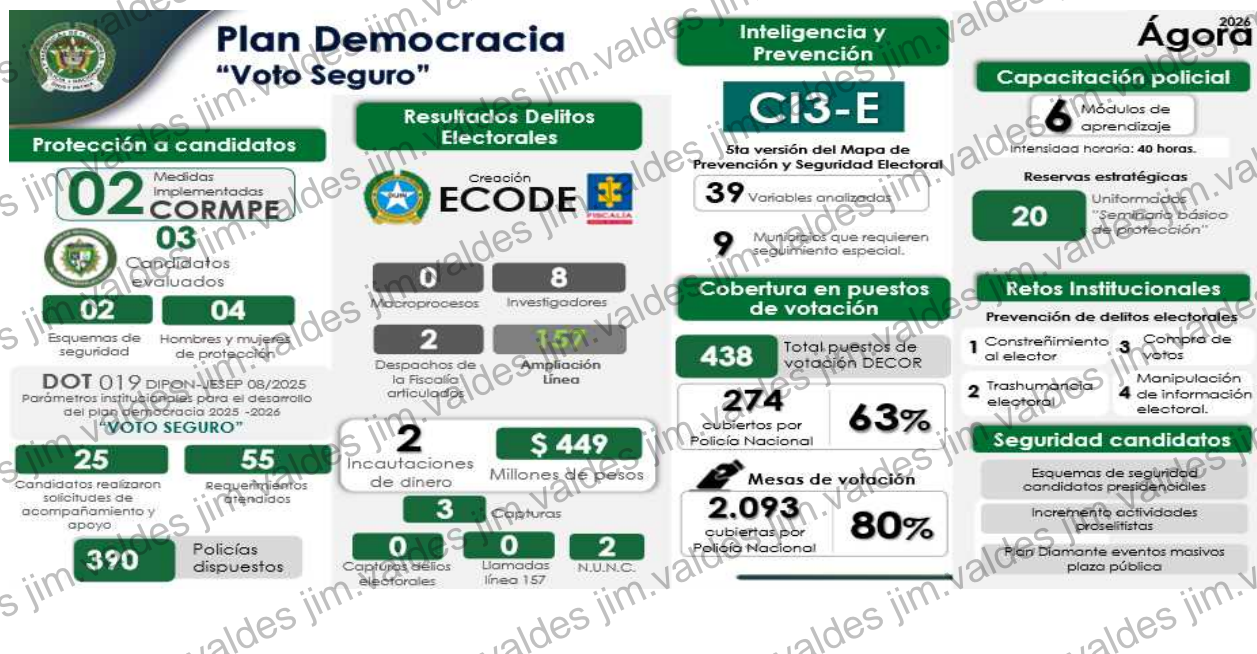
Plan Democracia
"Voto Seguro"

Protección a candidatos

02 Medidas implementadas CORMPE

03 Candidatos evaluados

02 Esquemas de seguridad

04 Hombres y mujeres de protección

DOT 019 DIPON-JESEP 08/2025
Parámetros institucionales para el desarrollo del plan democracia 2025 -2026
"VOTO SEGURO"

25 Candidatos realizaron solicitudes de acompañamiento y apoyo

55 Requerimientos atendidos

390 Policías dispuestos

Resultados Delitos Electorales

Creación ECODE

FISCALÍA

0 Macroprocesos

8 Investigadores

2 Despachos de la Fiscalía articulados

157 Ampliación Línea

2 Incautaciones de dinero

$ 449 Millones de pesos

3 Capturas

0 Capturas delitos electorales

0 Llamadas línea 157

2 N.U.N.C.

Inteligencia y Prevención

CI3-E

5ta versión del Mapa de Prevención y Seguridad Electoral

39 Variables analizadas

9 Municipios que requieren seguimiento especial.

Cobertura en puestos de votación

438 Total puestos de votación DECOR

274 cubiertos por Policía Nacional

63%

Mesas de votación

2.093 cubiertas por Policía Nacional

80%

Ágora 2026

Capacitación policial

6 Módulos de aprendizaje

Intensidad horaria: 40 horas.

Reservas estratégicas

20 Uniformados "Seminario básico de protección"

Retos Institucionales

Prevención de delitos electorales

1 Constreñimiento al elector

2 Trashumancia electoral

3 Compra de votos

4 Manipulación de información electoral.

Seguridad candidatos

Esquemas de seguridad candidatos presidenciales

Incremento actividades proselitistas

Plan Diamante eventos masivos plaza pública

jim.valdes